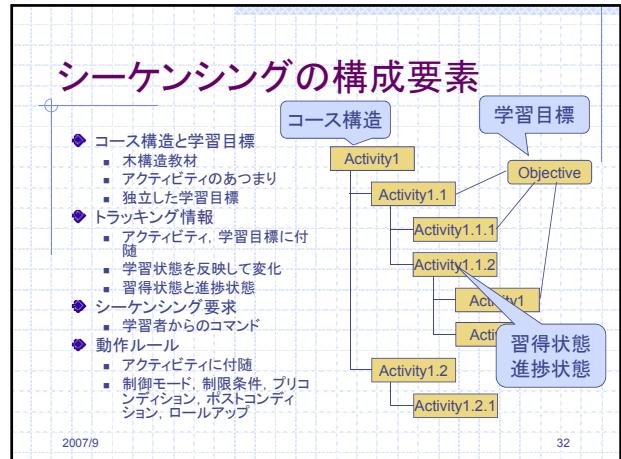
シーケンシングの構成要素

コース構造と学習目標
- 木構造教材
- アクティビティのあつまり
- 独立した学習目標

トラッキング情報
- アクティビティ，学習目標に付随
- 学習状態を反映して変化
- 習得状態と進捗状態

シーケンシング要求
- 学習者からのコマンド

動作ルール
- アクティビティに付随
- 制御モード，制限条件，プリコンディション，ポストコンディション，ロールアップ

コース構造

学習目標

Activity1

Activity1.1

Objective

Activity1.1.1

Activity1.1.2

Acti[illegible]y1

Acti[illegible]

習得状態
進捗状態

Activity1.2

Activity1.2.1

2007/9

32